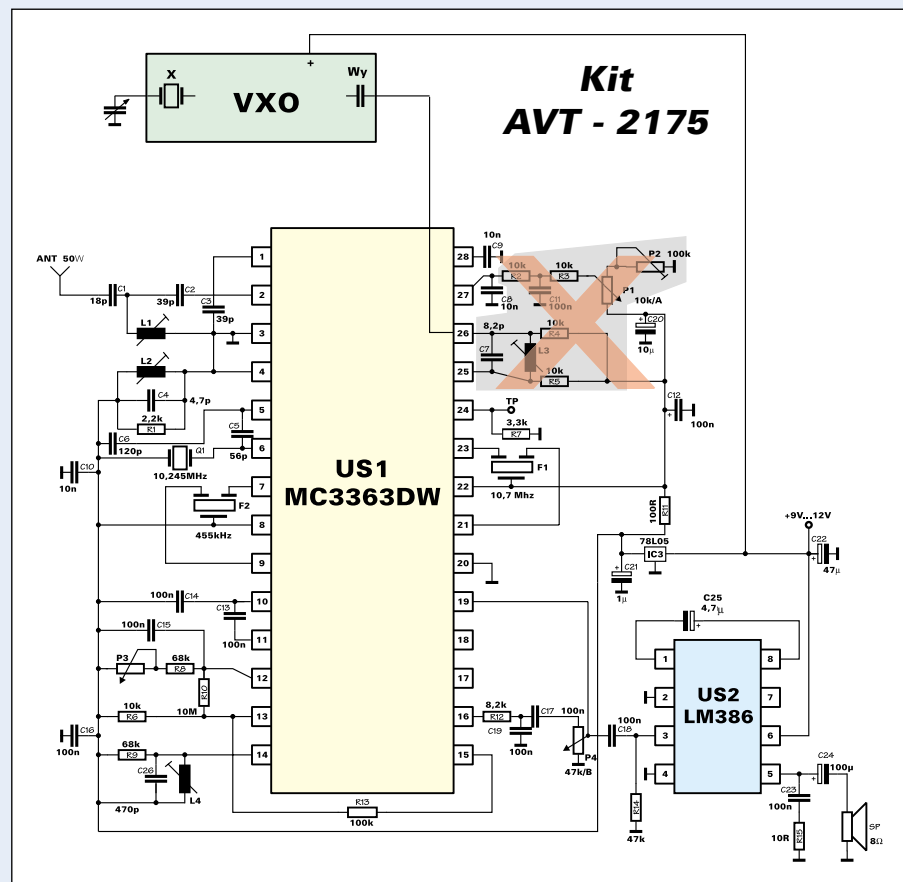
Kit
AVT - 2175

VXO
X
Wy
+

ANT 50W
C1 18p
C2 39p
C3 39p
L1
L2
C4 4,7p
R1 2,2k
C6 120p
C5 56p
Q1 10,245MHz
C10 10n
F2 455kHz
C14 100n
C13 100n
C15 100n
P3
R8 68k
R10 10M
R6 10k
C16 100n
R9 68k
C26 470p
L4
R13 100k

US1
MC3363DW

1 2 3 4 5 6 7 8 9 10 11 12 13 14
28 27 26 25 24 23 22 21 20 19 18 17 16 15

C9 10n
R2 10k
R3 10k
P2 100k
P1 10k/A
C8 10n
C11 100n
C20 10µ
C7 8,2p
R4 10k
L3
R5 10k
TP
R7 3,3k
F1 10,7 Mhz
C12 100n
R11 100R
IC3 78L05
C21 1µ
+9V...12V
C22 47µ
R12 8,2k
C17 100n
C19 100n
P4 47k/B
C18 100n
R14 47k
C25 4,7µ

US2
LM386

1 2 3 4 8 7 6 5
C24 100µ
C23 100n
R15 10R
SP 8Ω